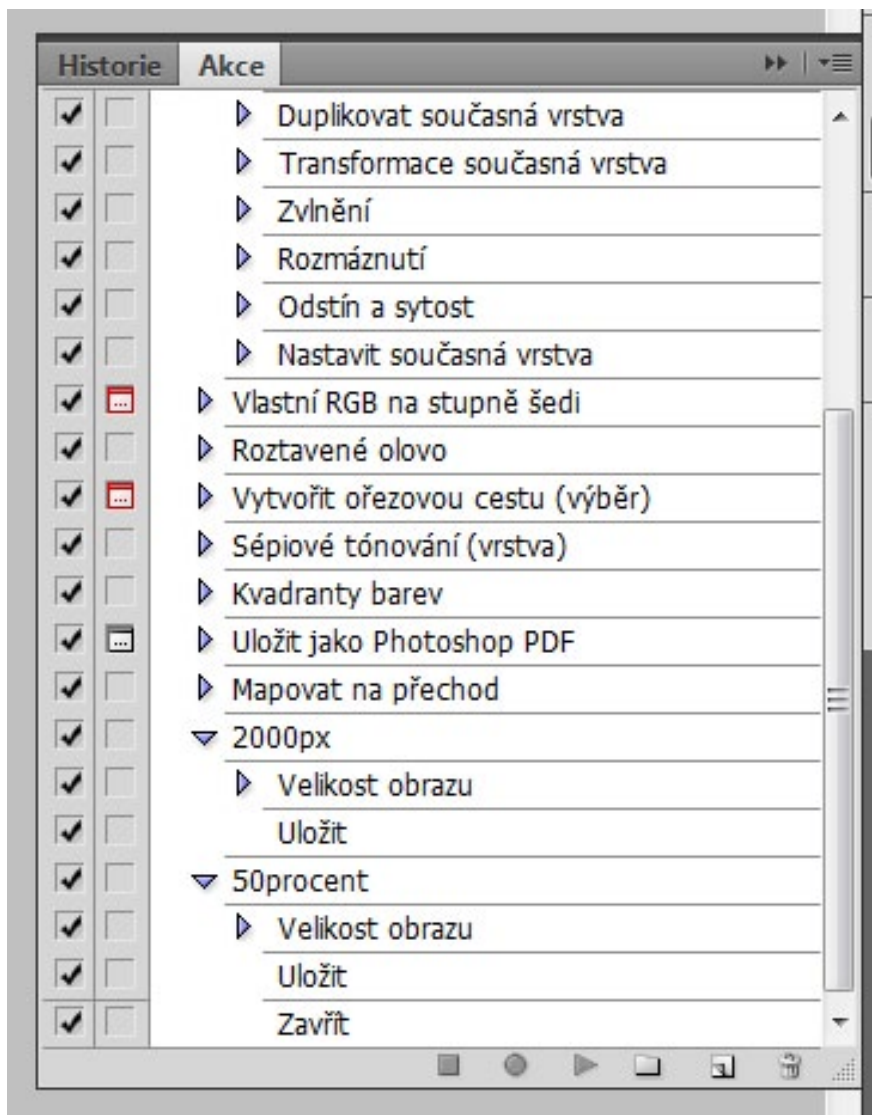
Historie Akce

Duplikovat současná vrstva
Transformace současná vrstva
Zvlnění
Rozmáznutí
Odstín a sytost
Nastavit současná vrstva
Vlastní RGB na stupně šedi
Roztavené olovo
Vytvořit ořezovou cestu (výběr)
Sépiové tónování (vrstva)
Kvadranty barev
Uložit jako Photoshop PDF
Mapovat na přechod
2000px
Velikost obrazu
Uložit
50procent
Velikost obrazu
Uložit
Zavřít